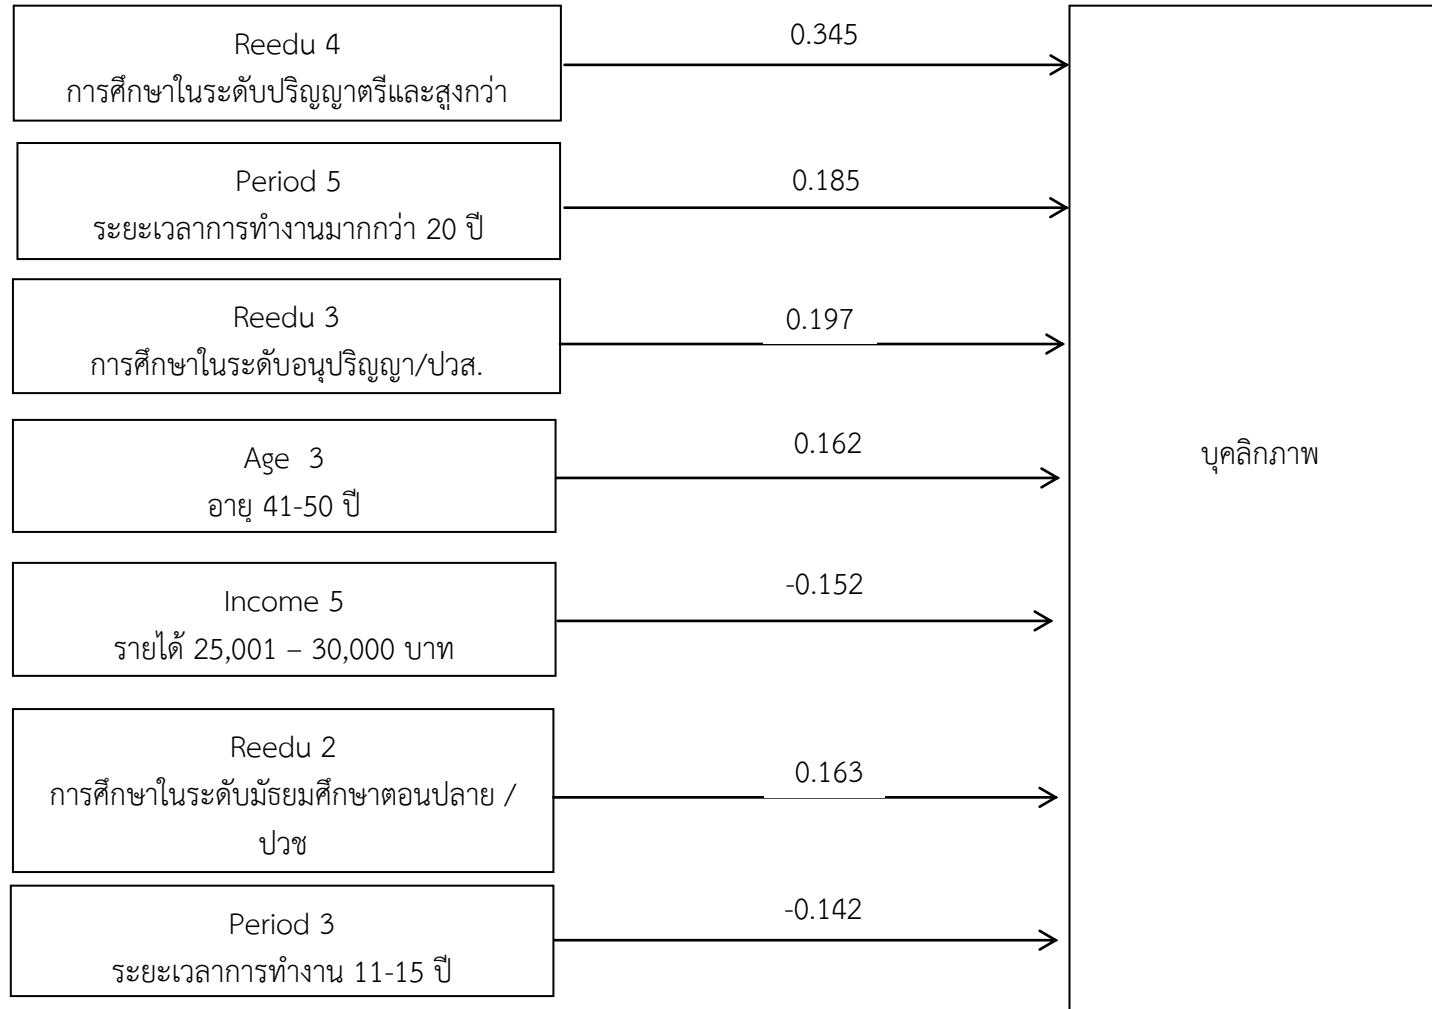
Reedu 4
การศึกษาในระดับปริญญาตรีและสูงกว่า

0.345

Period 5
ระยะเวลาการทำงานมากกว่า 20 ปี

0.185

Reedu 3
การศึกษาในระดับอนุปริญญา/ปวส.

0.197

Age 3
อายุ 41-50 ปี

0.162

Income 5
รายได้ 25,001 – 30,000 บาท

-0.152

Reedu 2
การศึกษาในระดับมัธยมศึกษาตอนปลาย / ปวช

0.163

Period 3
ระยะเวลาการทำงาน 11-15 ปี

-0.142

บุคลิกภาพ